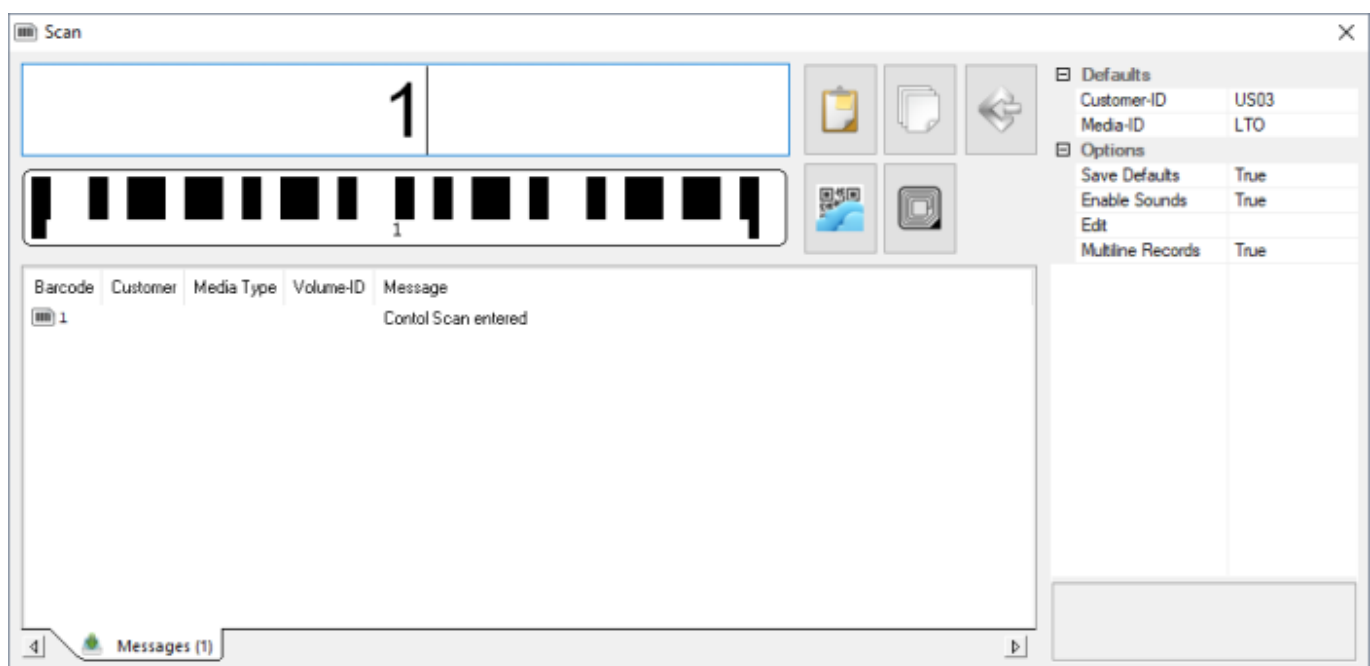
Scan

1

1

| Barcode | Customer | Media Type | Volume-ID | Message |
|---|---|---|---|---|
| 1 | | | | Contol Scan entered |

Messages (1)

⊟ Defaults

| | |
|---|---|
| Customer-ID | US03 |
| Media-ID | LTO |

⊟ Options

| | |
|---|---|
| Save Defaults | True |
| Enable Sounds | True |
| Edit | |
| Multiline Records | True |